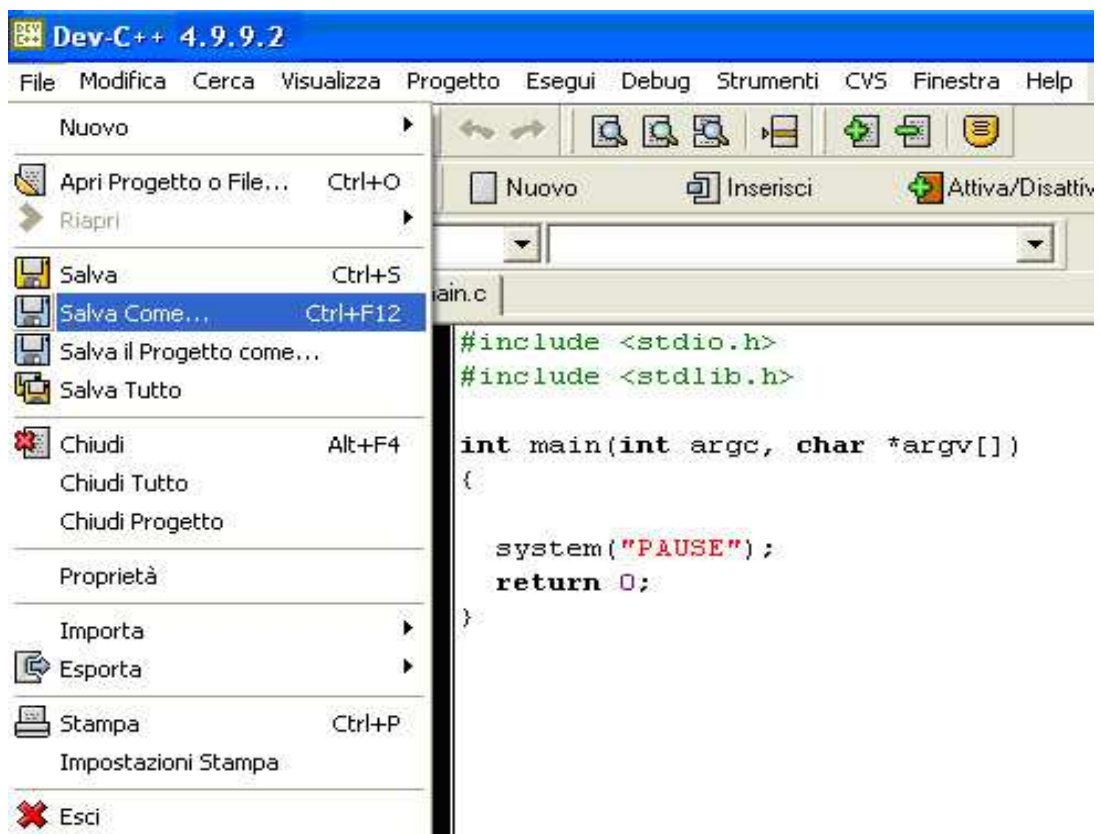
Dev-C++ 4.9.9.2

File Modifica Cerca Visualizza Progetto Esegui Debug Strumenti CVS Finestra Help

Nuovo
Apri Progetto o File... Ctrl+O
Riapri
Salva Ctrl+S
Salva Come... Ctrl+F12
Salva il Progetto come...
Salva Tutto
Chiudi Alt+F4
Chiudi Tutto
Chiudi Progetto
Proprietà
Importa
Esporta
Stampa Ctrl+P
Impostazioni Stampa
Esci

Nuovo Inserisci Attiva/Disattiv

ain.c

#include <stdio.h>
#include <stdlib.h>

int main(int argc, char *argv[])
{

  system("PAUSE");
  return 0;
}